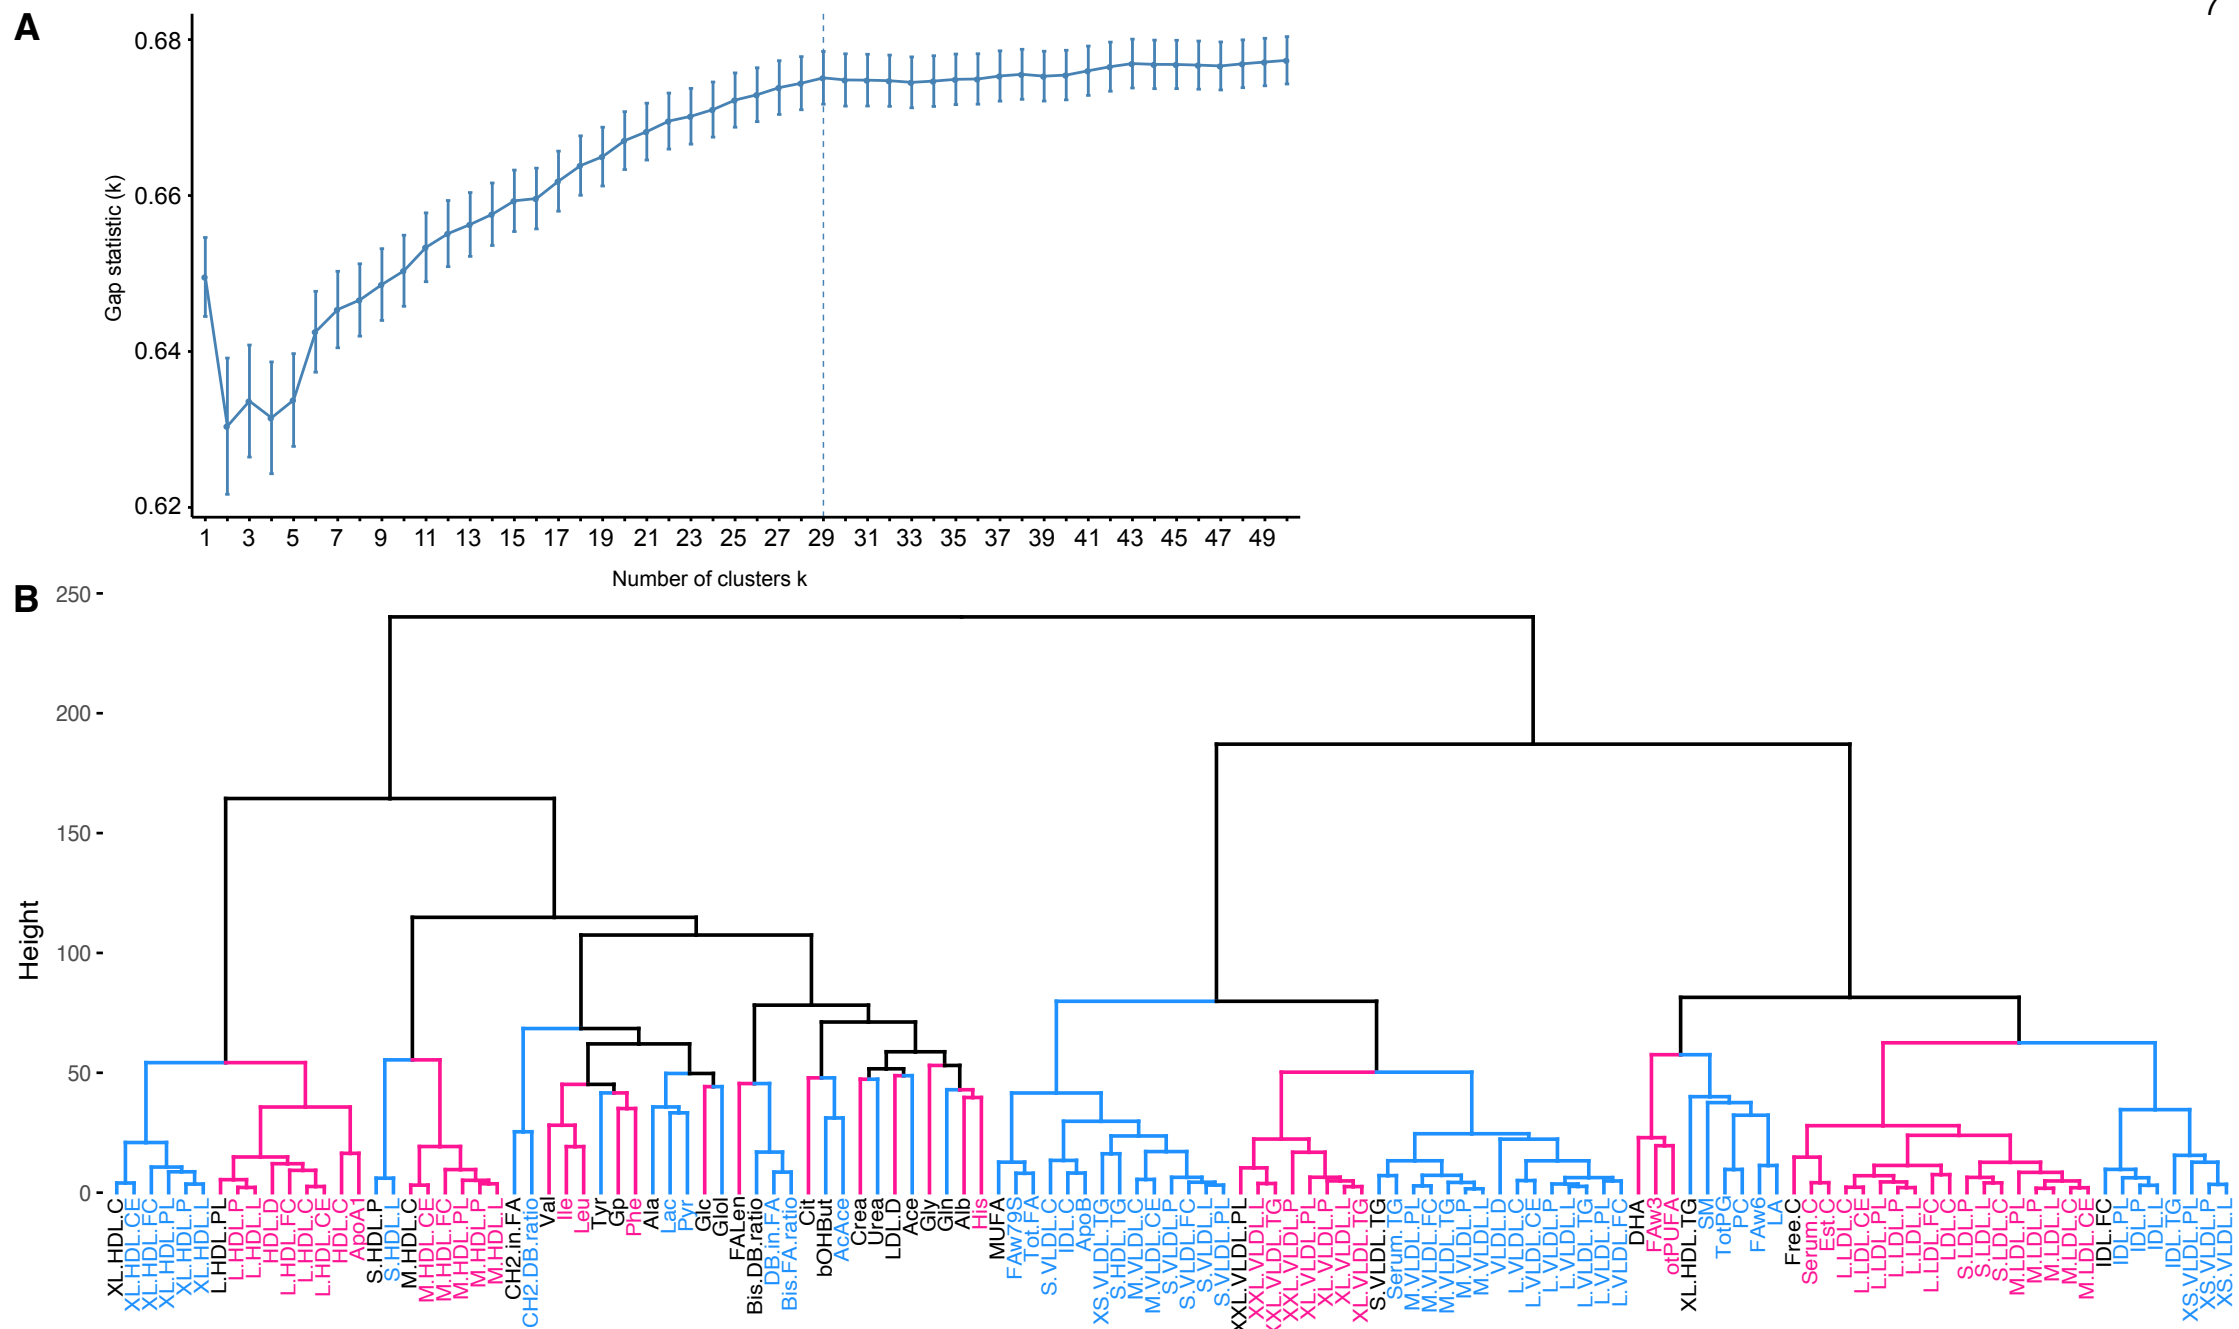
A

0.68
0.66
0.64
0.62

Gap statistic (k)

1 3 5 7 9 11 13 15 17 19 21 23 25 27 29 31 33 35 37 39 41 43 45 47 49

Number of clusters k

B

250
200
150
100
50
0

Height

XL.HDL.C XL.HDL.CE XL.HDL.FC XL.HDL.PL XL.HDL.P XL.HDL.L L.HDL.PL L.HDL.P L.HDL.L HDL.D L.HDL.FC L.HDL.C L.HDL.CE HDL.C ApoA1 S.HDL.P S.HDL.L M.HDL.C M.HDL.CE M.HDL.FC M.HDL.PL M.HDL.P M.HDL.L CH2.in.FA CH2.DB.ratio Val Ile Leu Tyr Gp Phe Ala Lac Pyr Glc Glol FALen Bis.DB.ratio DB.in.FA Bis.FA.ratio Cit bOHBut AcAce Crea Urea LDL.D Ace Gly Gln Alb His MUFA FAw79S Tot.FA S.VLDL.C IDL.C ApoB XS.VLDL.TG S.HDL.TG M.VLDL.C M.VLDL.CE S.VLDL.P S.VLDL.FC S.VLDL.L S.VLDL.PL XXL.VLDL.PL XXL.VLDL.L XXL.VLDL.TG XXL.VLDL.P XL.VLDL.PL XL.VLDL.L XL.VLDL.P XL.VLDL.TG S.VLDL.TG Serum.TG M.VLDL.PL M.VLDL.FC M.VLDL.TG M.VLDL.P M.VLDL.L VLDL.D L.VLDL.C L.VLDL.CE L.VLDL.P L.VLDL.L L.VLDL.TG L.VLDL.PL L.VLDL.FC DHA FAw3 otPUFA XL.HDL.TG SM TotPG PC FAw6 LA Free.C Serum.C Est.C L.LDL.CE L.LDL.PL L.LDL.P L.LDL.L L.LDL.FC LDL.C S.LDL.P S.LDL.L S.LDL.C M.LDL.PL M.LDL.L M.LDL.C M.LDL.CE IDL.FC IDL.PL IDL.P IDL.L IDL.TG XS.VLDL.PL XS.VLDL.P XS.VLDL.L